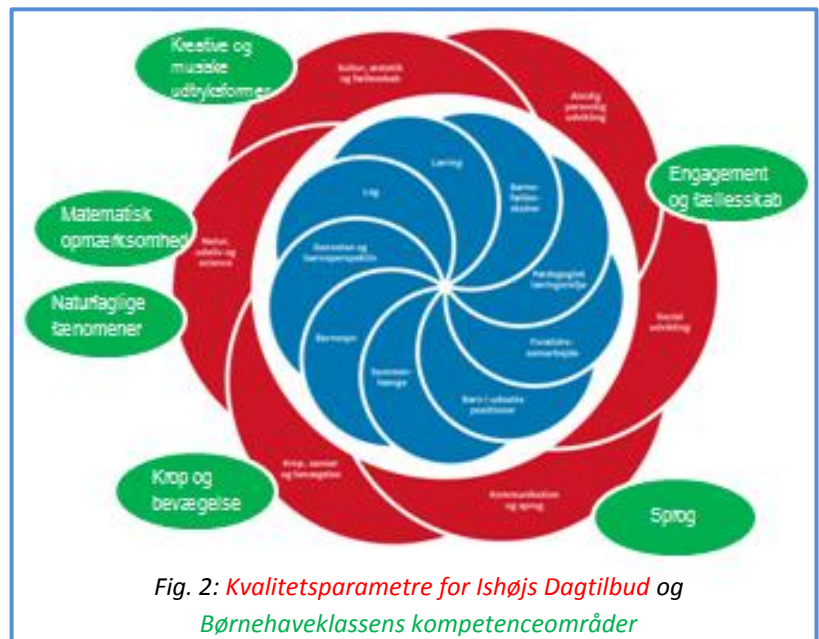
Kreative og musiske udtryksformer

Kultur, æstetik og fællesskab

Alsidig personlig udvikling

Engagement og fællesskab

Matematisk opmærksomhed

Natur, udeliv og science

Naturfaglige fænomener

Social udvikling

Læring

Leg

Børnefællesskaber

Dannelse og børneperspektiv

Pædagogisk læringsmiljø

Forældresamarbejde

Børnesyn

Sammenhænge

Børn i udsatte positioner

Krop og bevægelse

Krop, sanser og bevægelse

Kommunikation og sprog

Sprog

Fig. 2: Kvalitetsparametre for Ishøjs Dagtilbud og Børnehaveklassens kompetenceområder